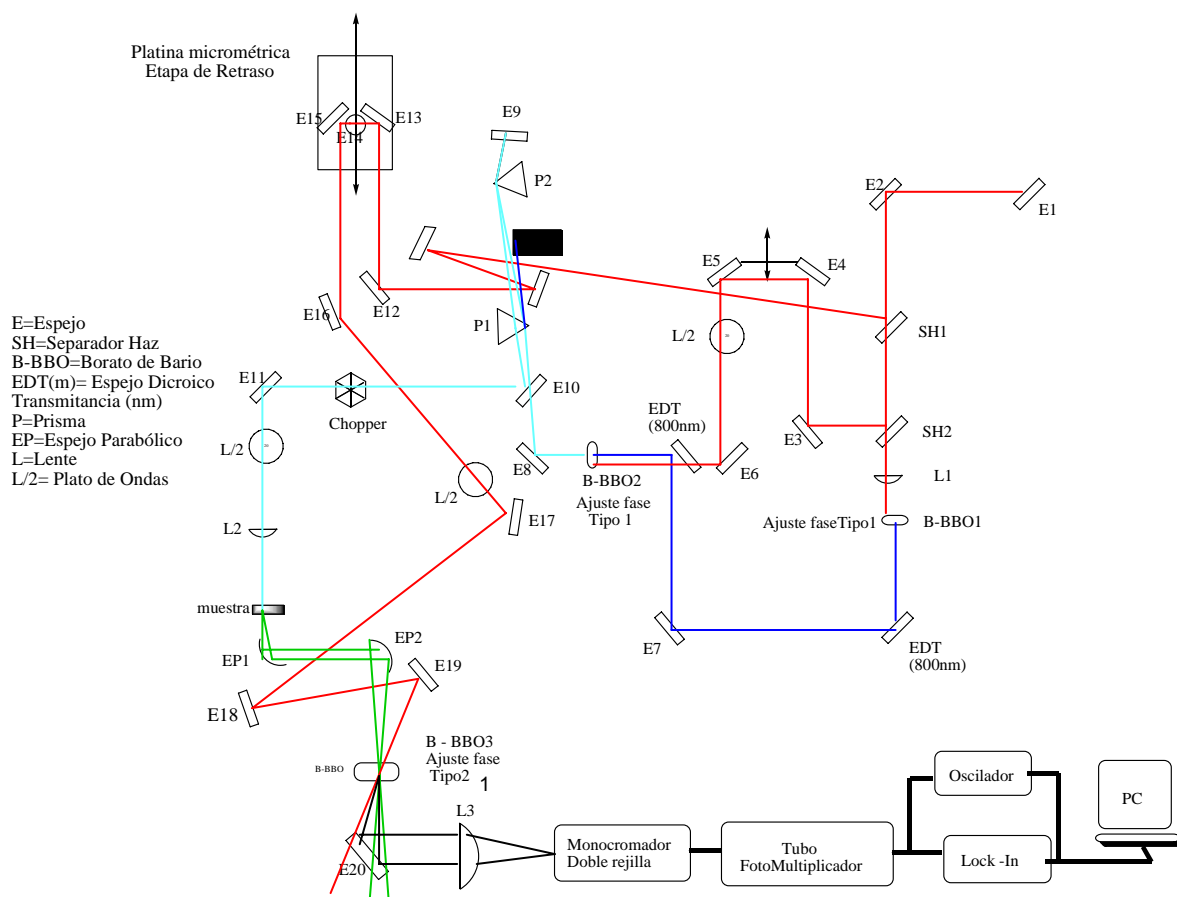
Platina micrométrica
Etapa de Retraso

E15
E14
E13
E9
P2
E2
E1
E5
E4
E12
E16
P1
L/2
SH1

E=Espejo
SH=Separador Haz
B-BBO=Borato de Bario
EDT(m)= Espejo Dicroico
Transmitancia (nm)
P=Prisma
EP=Espejo Parabólico
L=Lente
L/2= Plato de Ondas

E11
Chopper
E10
L/2
EDT
(800nm)
E3
SH2
E8
B-BBO2
E6
L1
L/2
Ajuste fase
Tipo 1
E17
Ajuste faseTipo1
B-BBO1
L2
muestra
E7
EDT
(800nm)
EP2
EP1
E19
E18
B - BBO3
Ajuste fase
Tipo2
1
B-BBO
Oscilador
PC
L3
Monocromador
Doble rejilla
Tubo
FotoMultiplicador
Lock -In
E20